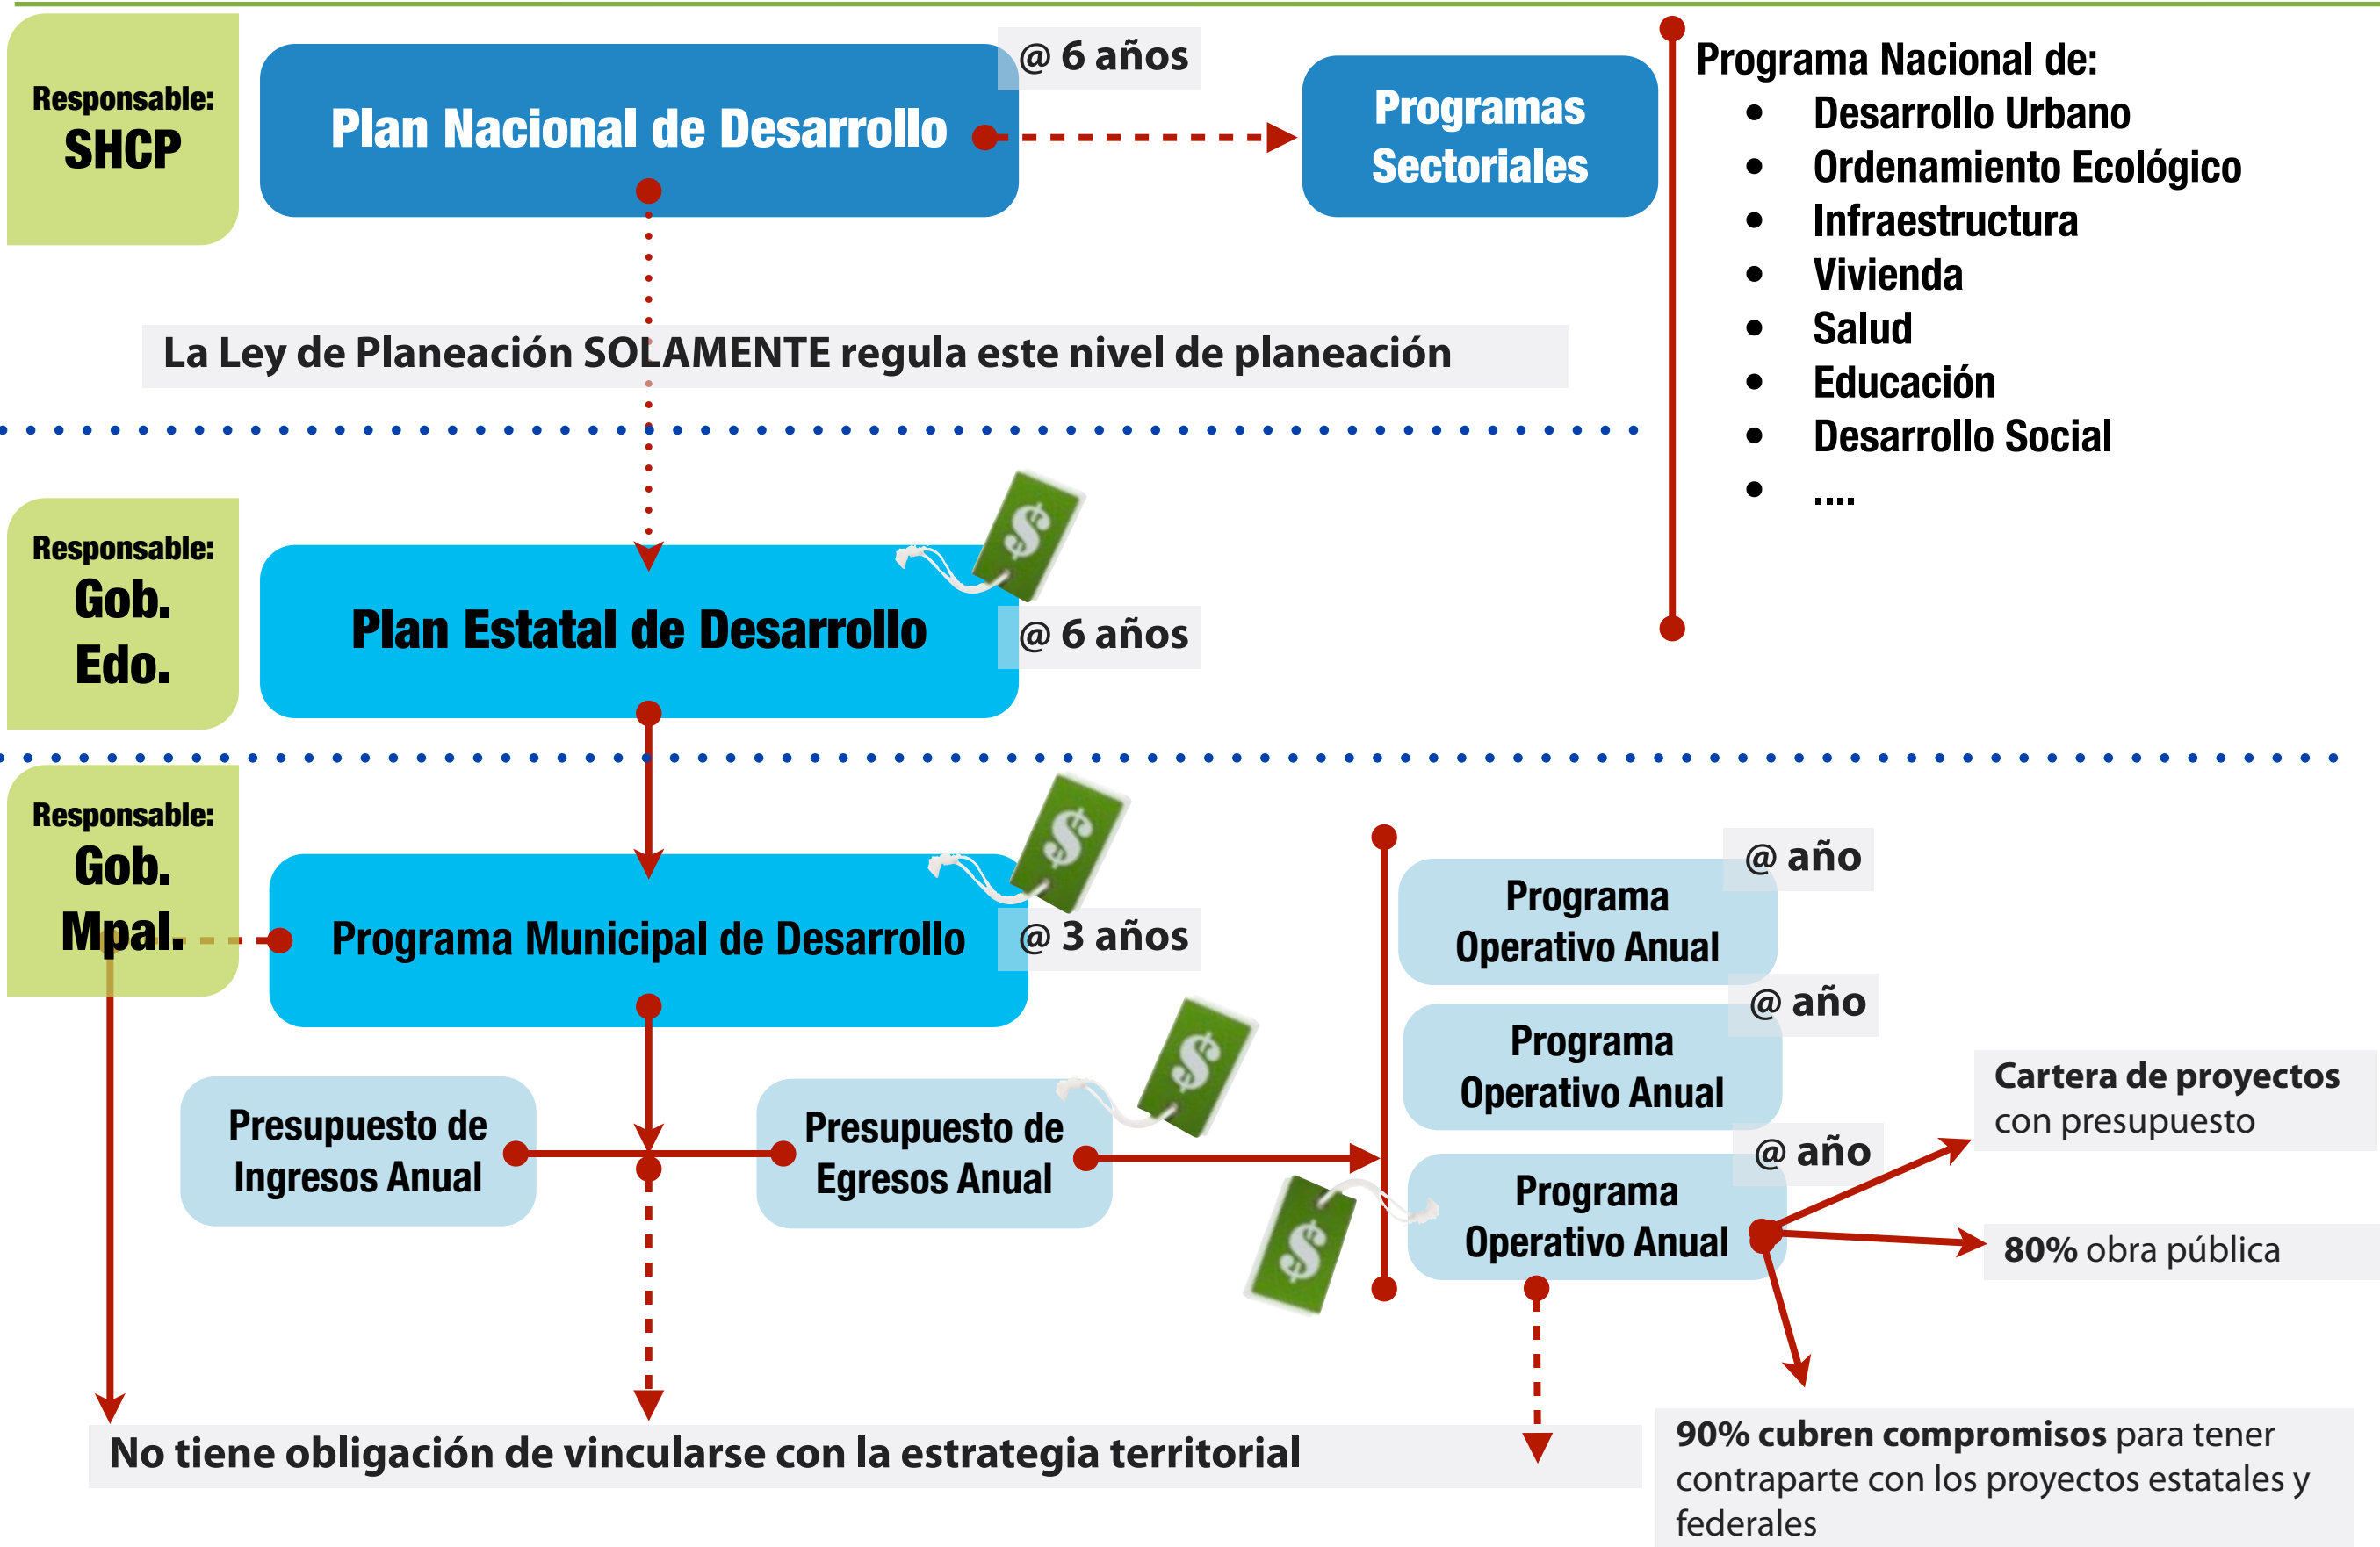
Responsable:
SHCP

Plan Nacional de Desarrollo

@ 6 años

Programas Sectoriales

Programa Nacional de:
- Desarrollo Urbano
- Ordenamiento Ecológico
- Infraestructura
- Vivienda
- Salud
- Educación
- Desarrollo Social
- ....

La Ley de Planeación SOLAMENTE regula este nivel de planeación

Responsable:
Gob. Edo.

Plan Estatal de Desarrollo

@ 6 años

Responsable:
Gob. Mpal.

Programa Municipal de Desarrollo

@ 3 años

Programa Operativo Anual

@ año

Programa Operativo Anual

@ año

Programa Operativo Anual

@ año

Presupuesto de Ingresos Anual

Presupuesto de Egresos Anual

Cartera de proyectos con presupuesto

80% obra pública

90% cubren compromisos para tener contraparte con los proyectos estatales y federales

No tiene obligación de vincularse con la estrategia territorial